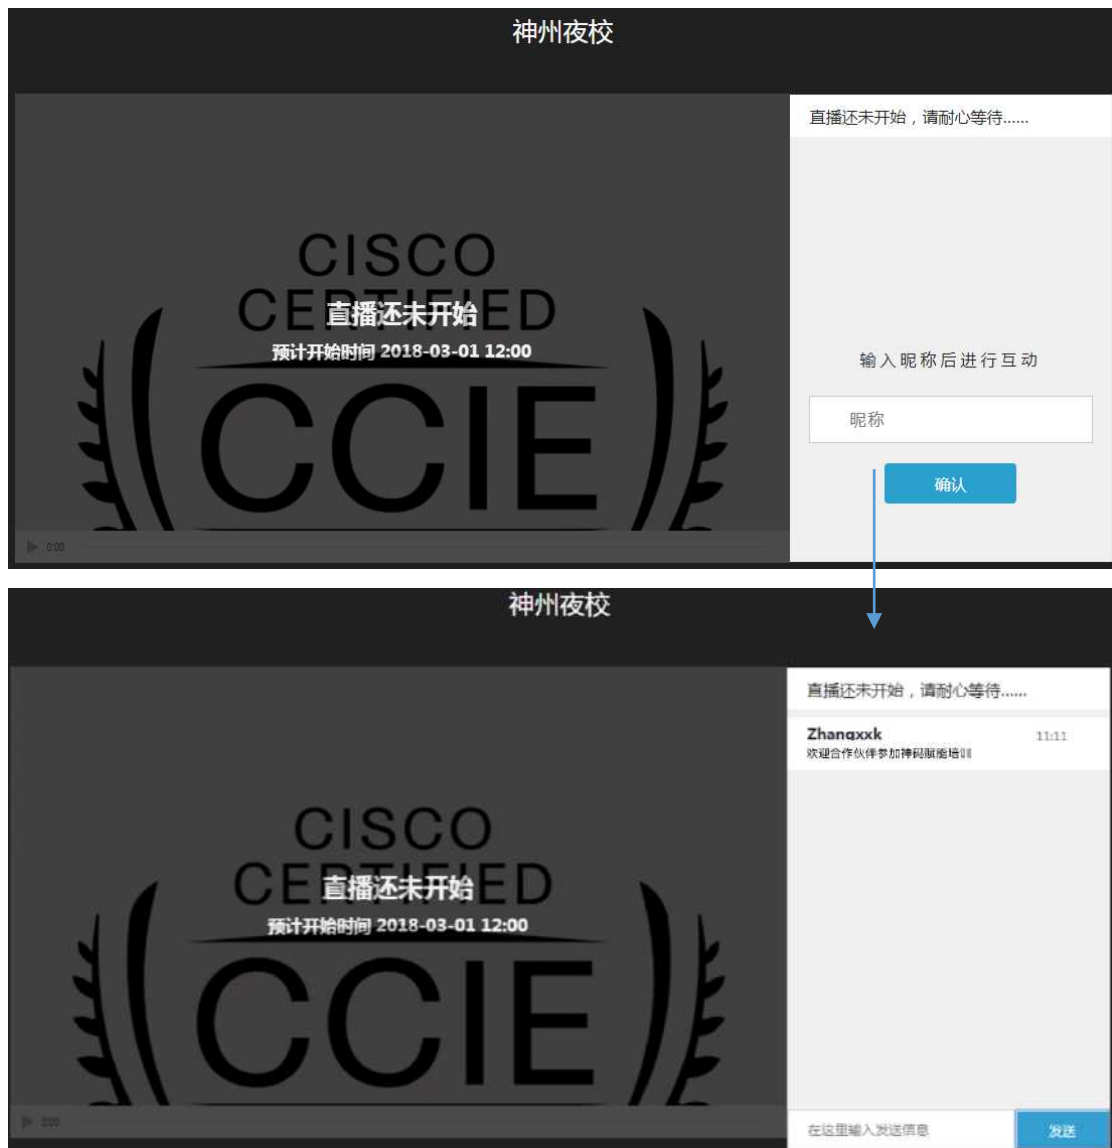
神州夜校

CISCO CERTIFIED

直播还未开始

预计开始时间 2018-03-01 12:00

CCIE

0:00

直播还未开始，请耐心等待......

输入昵称后进行互动

昵称

确认

神州夜校

CISCO CERTIFIED

直播还未开始

预计开始时间 2018-03-01 12:00

CCIE

0:00

直播还未开始，请耐心等待......

Zhangxxk 11:11

欢迎合作伙伴参加神码赋能培训

在这里输入发送信息

发送